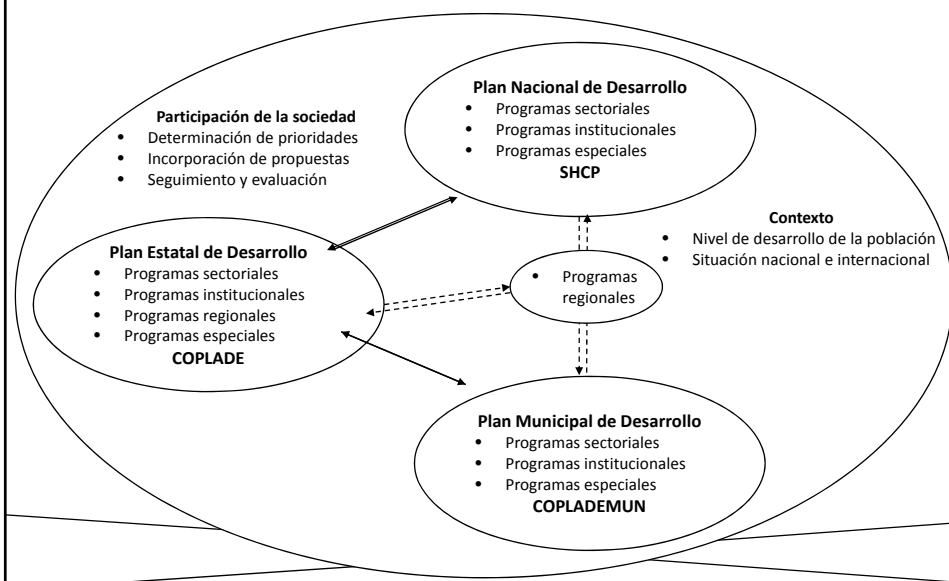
Participación de la sociedad
- Determinación de prioridades
- Incorporación de propuestas
- Seguimiento y evaluación

Plan Nacional de Desarrollo
- Programas sectoriales
- Programas institucionales
- Programas especiales
SHCP

Contexto
- Nivel de desarrollo de la población
- Situación nacional e internacional

Plan Estatal de Desarrollo
- Programas sectoriales
- Programas institucionales
- Programas regionales
- Programas especiales
COPLADE

- Programas regionales

Plan Municipal de Desarrollo
- Programas sectoriales
- Programas institucionales
- Programas especiales
COPLADEMUN